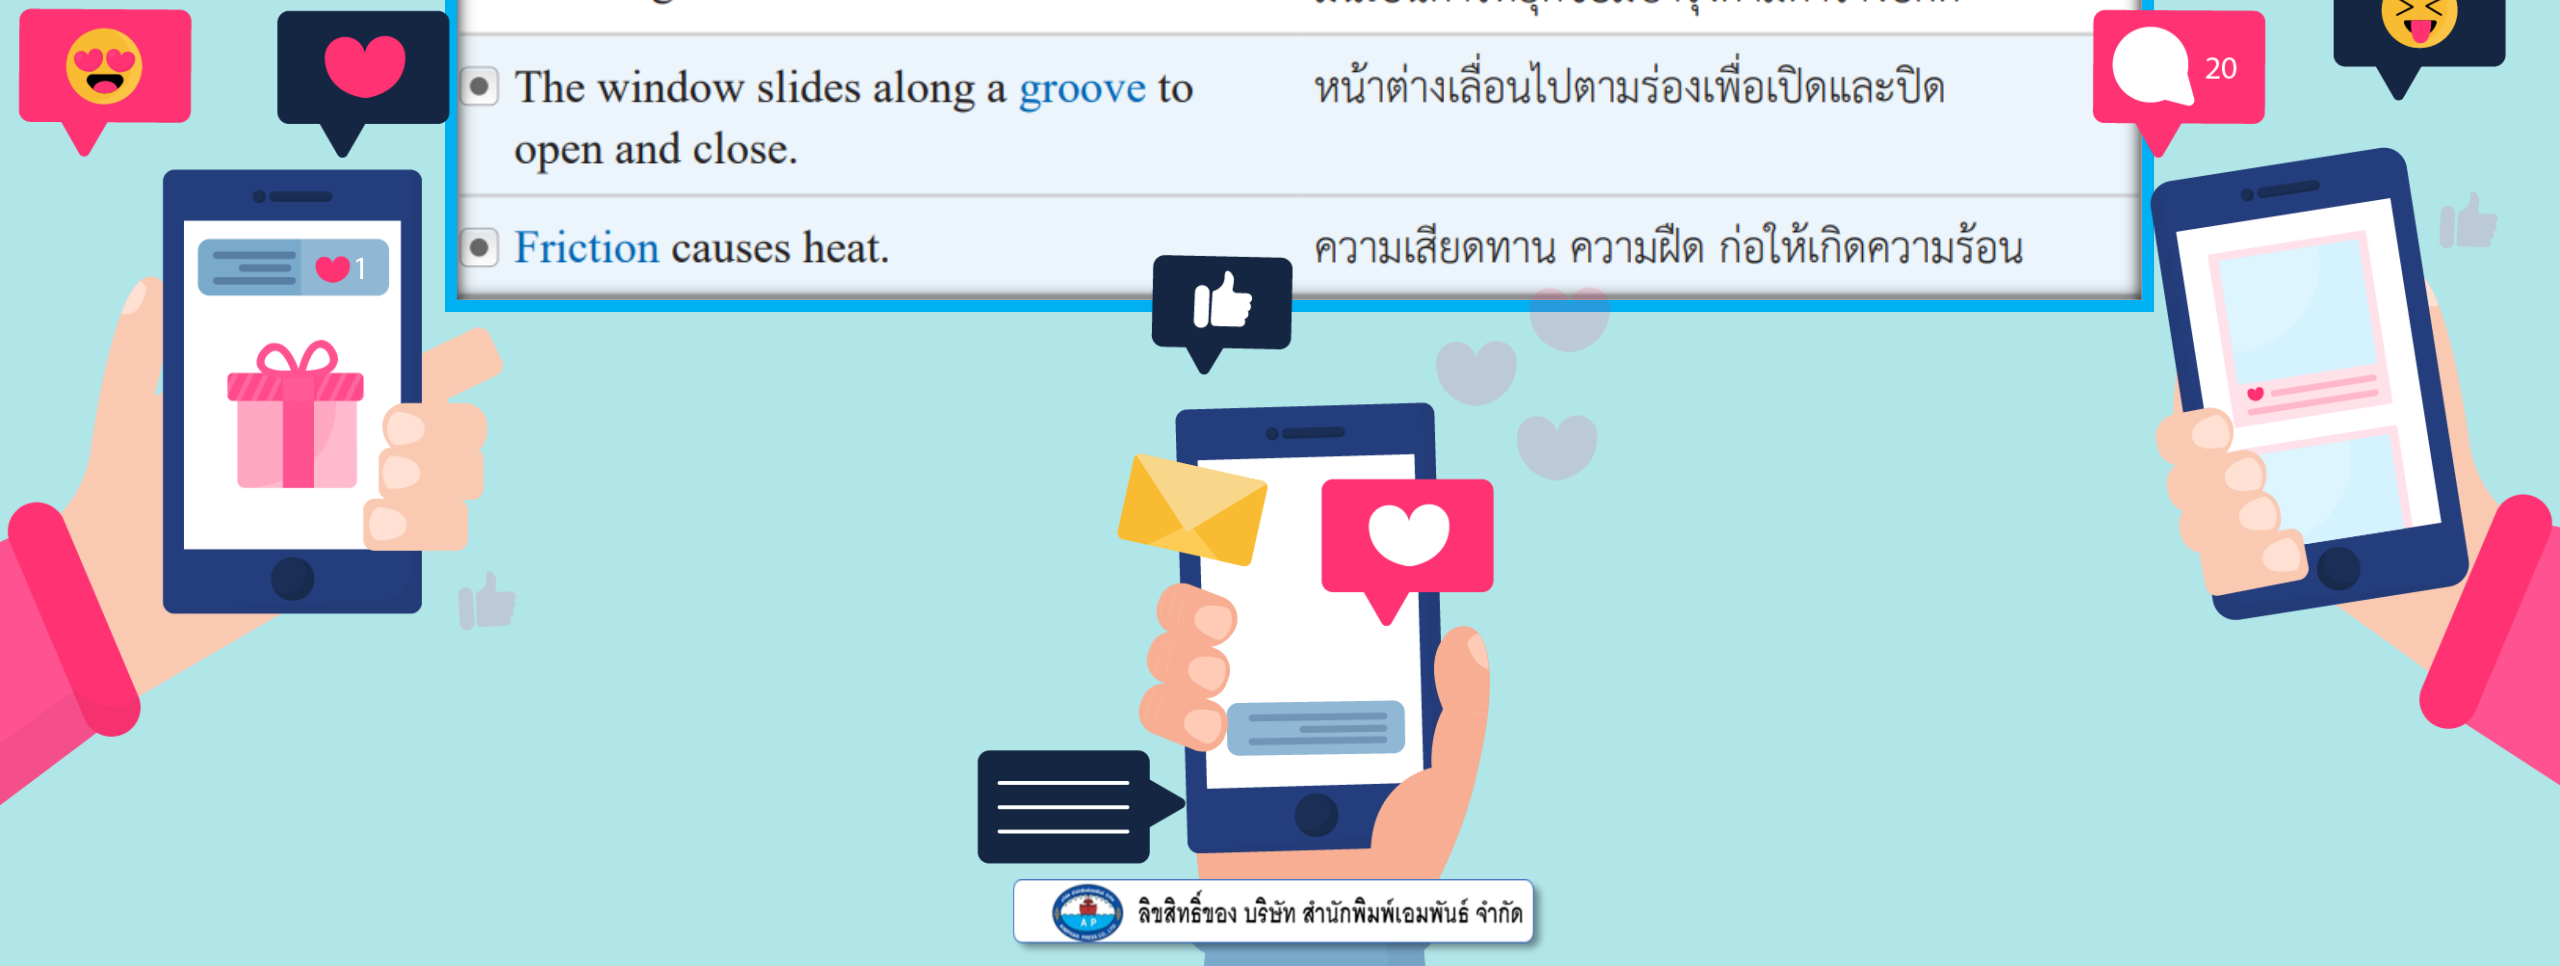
| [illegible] | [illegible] |
|---|---|
| The window slides along a groove to open and close. | หน้าต่างเลื่อนไปตามร่องเพื่อเปิดและปิด |
| Friction causes heat. | ความเสียดทาน ความฝืด ก่อให้เกิดความร้อน |

1

20

ลิขสิทธิ์ของ บริษัท สำนักพิมพ์เอมพันธ์ จำกัด